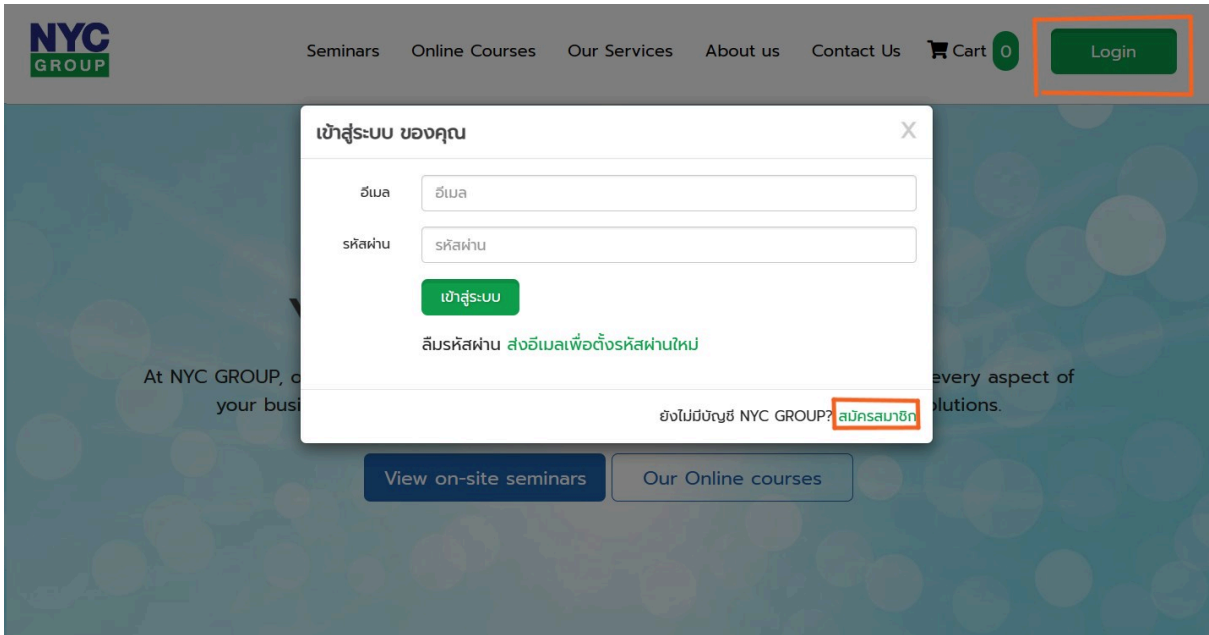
NYC GROUP

Seminars Online Courses Our Services About us Contact Us Cart 0 Login

เข้าสู่ระบบ ของคุณ X

อีเมล อีเมล

รหัสผ่าน รหัสผ่าน

เข้าสู่ระบบ

ลืมรหัสผ่าน ส่งอีเมลเพื่อตั้งรหัสผ่านใหม่

ยังไม่มีบัญชี NYC GROUP? สมัครสมาชิก

At NYC GROUP, o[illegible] every aspect of your busi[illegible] lutions.

View on-site seminars Our Online courses